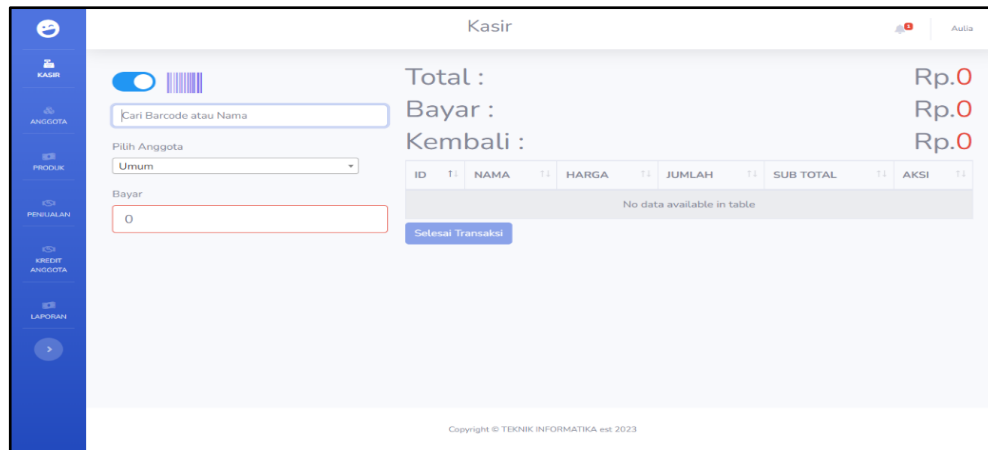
KASIR

ANGGOTA

PRODUK

PENJUALAN

KREDIT ANGGOTA

LAPORAN

Kasir

Aulia

Cari Barcode atau Nama

Pilih Anggota

Umum

Bayar

0

Total : Rp.0

Bayar : Rp.0

Kembali : Rp.0

| ID | NAMA | HARGA | JUMLAH | SUB TOTAL | AKSI |
|---|---|---|---|---|---|
| No data available in table | | | | | |

Selesai Transaksi

Copyright © TEKNIK INFORMATIKA est 2023